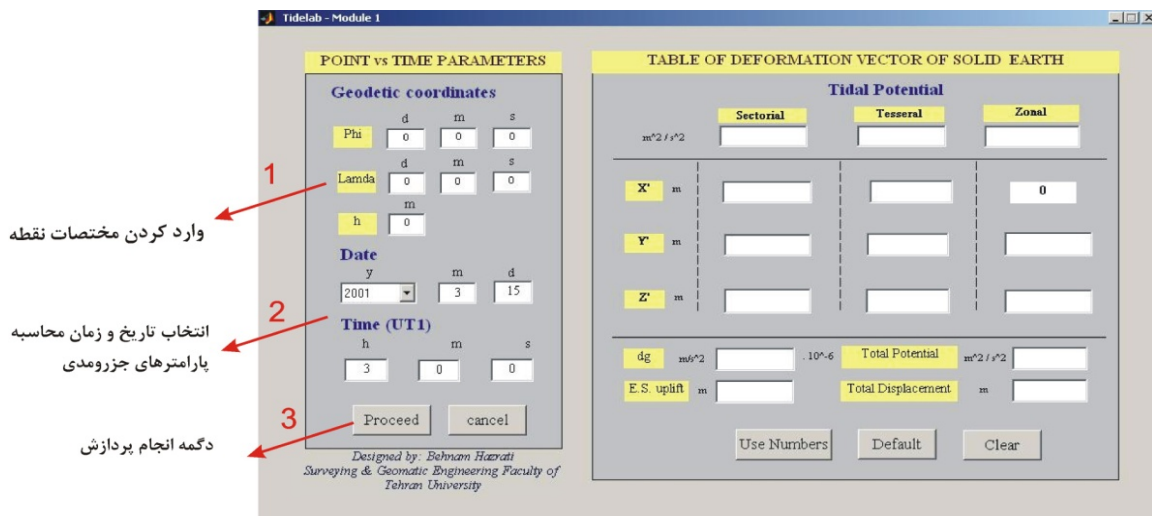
Tidelab - Module 1

POINT vs TIME PARAMETERS

Geodetic coordinates

d m s

Phi 0 0 0

d m s

Lamda 0 0 0

m

h 0

Date

y m d

2001 3 15

Time (UT1)

h m s

3 0 0

Proceed cancel

Designed by: Behnam Hazrati
Surveying & Geomatic Engineering Faculty of
Tehran University

TABLE OF DEFORMATION VECTOR OF SOLID EARTH

Tidal Potential

Sectorial Tesseral Zonal

m^2 / s^2

X' m 0

Y' m

Z' m

dg m/s^2 . 10^-6 Total Potential m^2 / s^2

E.S. uplift m Total Displacement m

Use Numbers Default Clear

1

وارد کردن مختصات نقطه

2

انتخاب تاریخ و زمان محاسبه پارامترهای جزرومدی

3

دگمه انجام پردازش